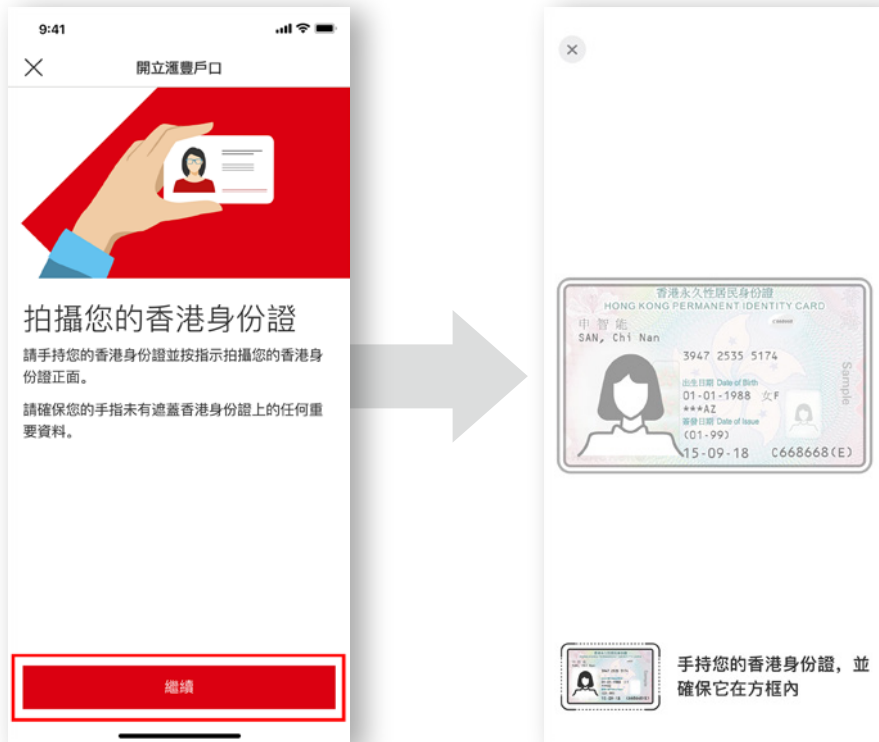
9:41

開立滙豐戶口

拍攝您的香港身份證

請手持您的香港身份證並按指示拍攝您的香港身份證正面。

請確保您的手指未有遮蓋香港身份證上的任何重要資料。

繼續

香港永久性居民身份證
HONG KONG PERMANENT IDENTITY CARD
申智能
SAN, Chi Nan
3947 2535 5174
出生日期 Date of Birth
01-01-1988 女F
***AZ
簽發日期 Date of Issue
(01-99)
15-09-18
C668668(E)
Sample

手持您的香港身份證，並確保它在方框內